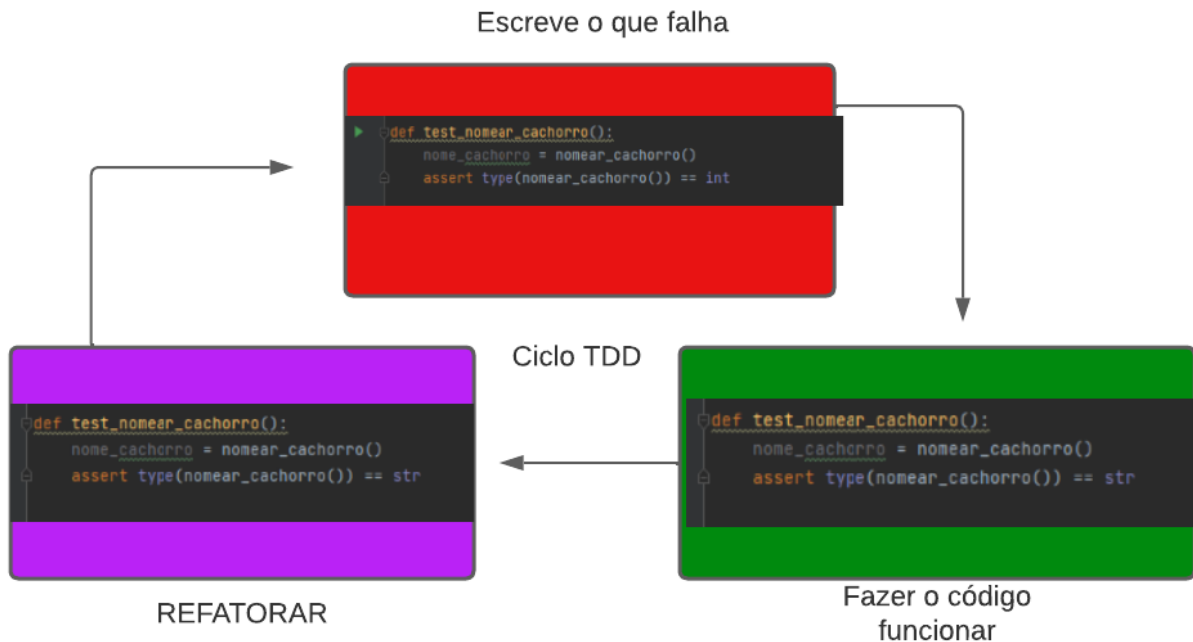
Escreve o que falha

def test_nomear_cachorro():
    nome_cachorro = nomear_cachorro()
    assert type(nomear_cachorro()) == int

Ciclo TDD

def test_nomear_cachorro():
    nome_cachorro = nomear_cachorro()
    assert type(nomear_cachorro()) == str

REFATORAR

def test_nomear_cachorro():
    nome_cachorro = nomear_cachorro()
    assert type(nomear_cachorro()) == str

Fazer o código funcionar